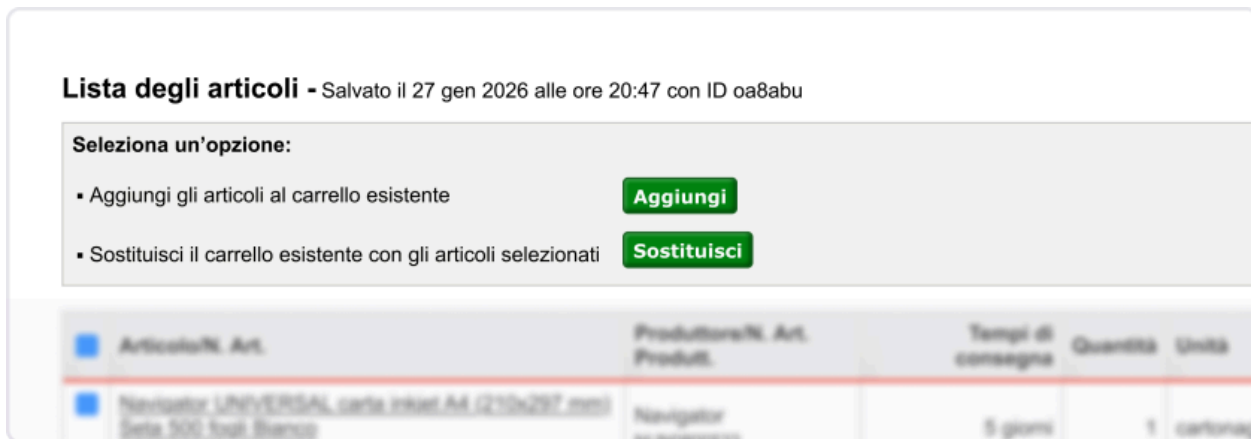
Lista degli articoli - Salvato il 27 gen 2026 alle ore 20:47 con ID oa8abu

Seleziona un'opzione:

▪ Aggiungi gli articoli al carrello esistente Aggiungi

▪ Sostituisci il carrello esistente con gli articoli selezionati Sostituisci

| Articolo/N. Art. | Produttore/N. Art. Produtt. | Tempi di consegna | Quantità | Unità |
|---|---|---|---|---|
| Navigator UNIVERSAL carta inkjet A4 (210x297 mm) Seta 500 fogli Bianco | Navigator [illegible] | 5 giorni | 1 | cartona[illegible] |